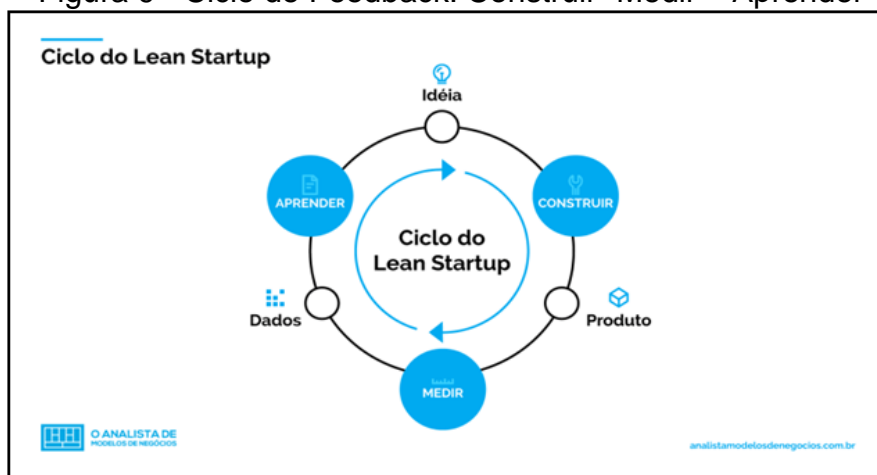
Figura 6 - Ciclo de Feedback: Construir - Medir - Aprender

Ciclo do Lean Startup

Idéia

APRENDER

CONSTRUIR

Ciclo do Lean Startup

Dados

Produto

MEDIR

O ANALISTA DE MODELOS DE NEGÓCIOS

analistamodelosdenegocios.com.br